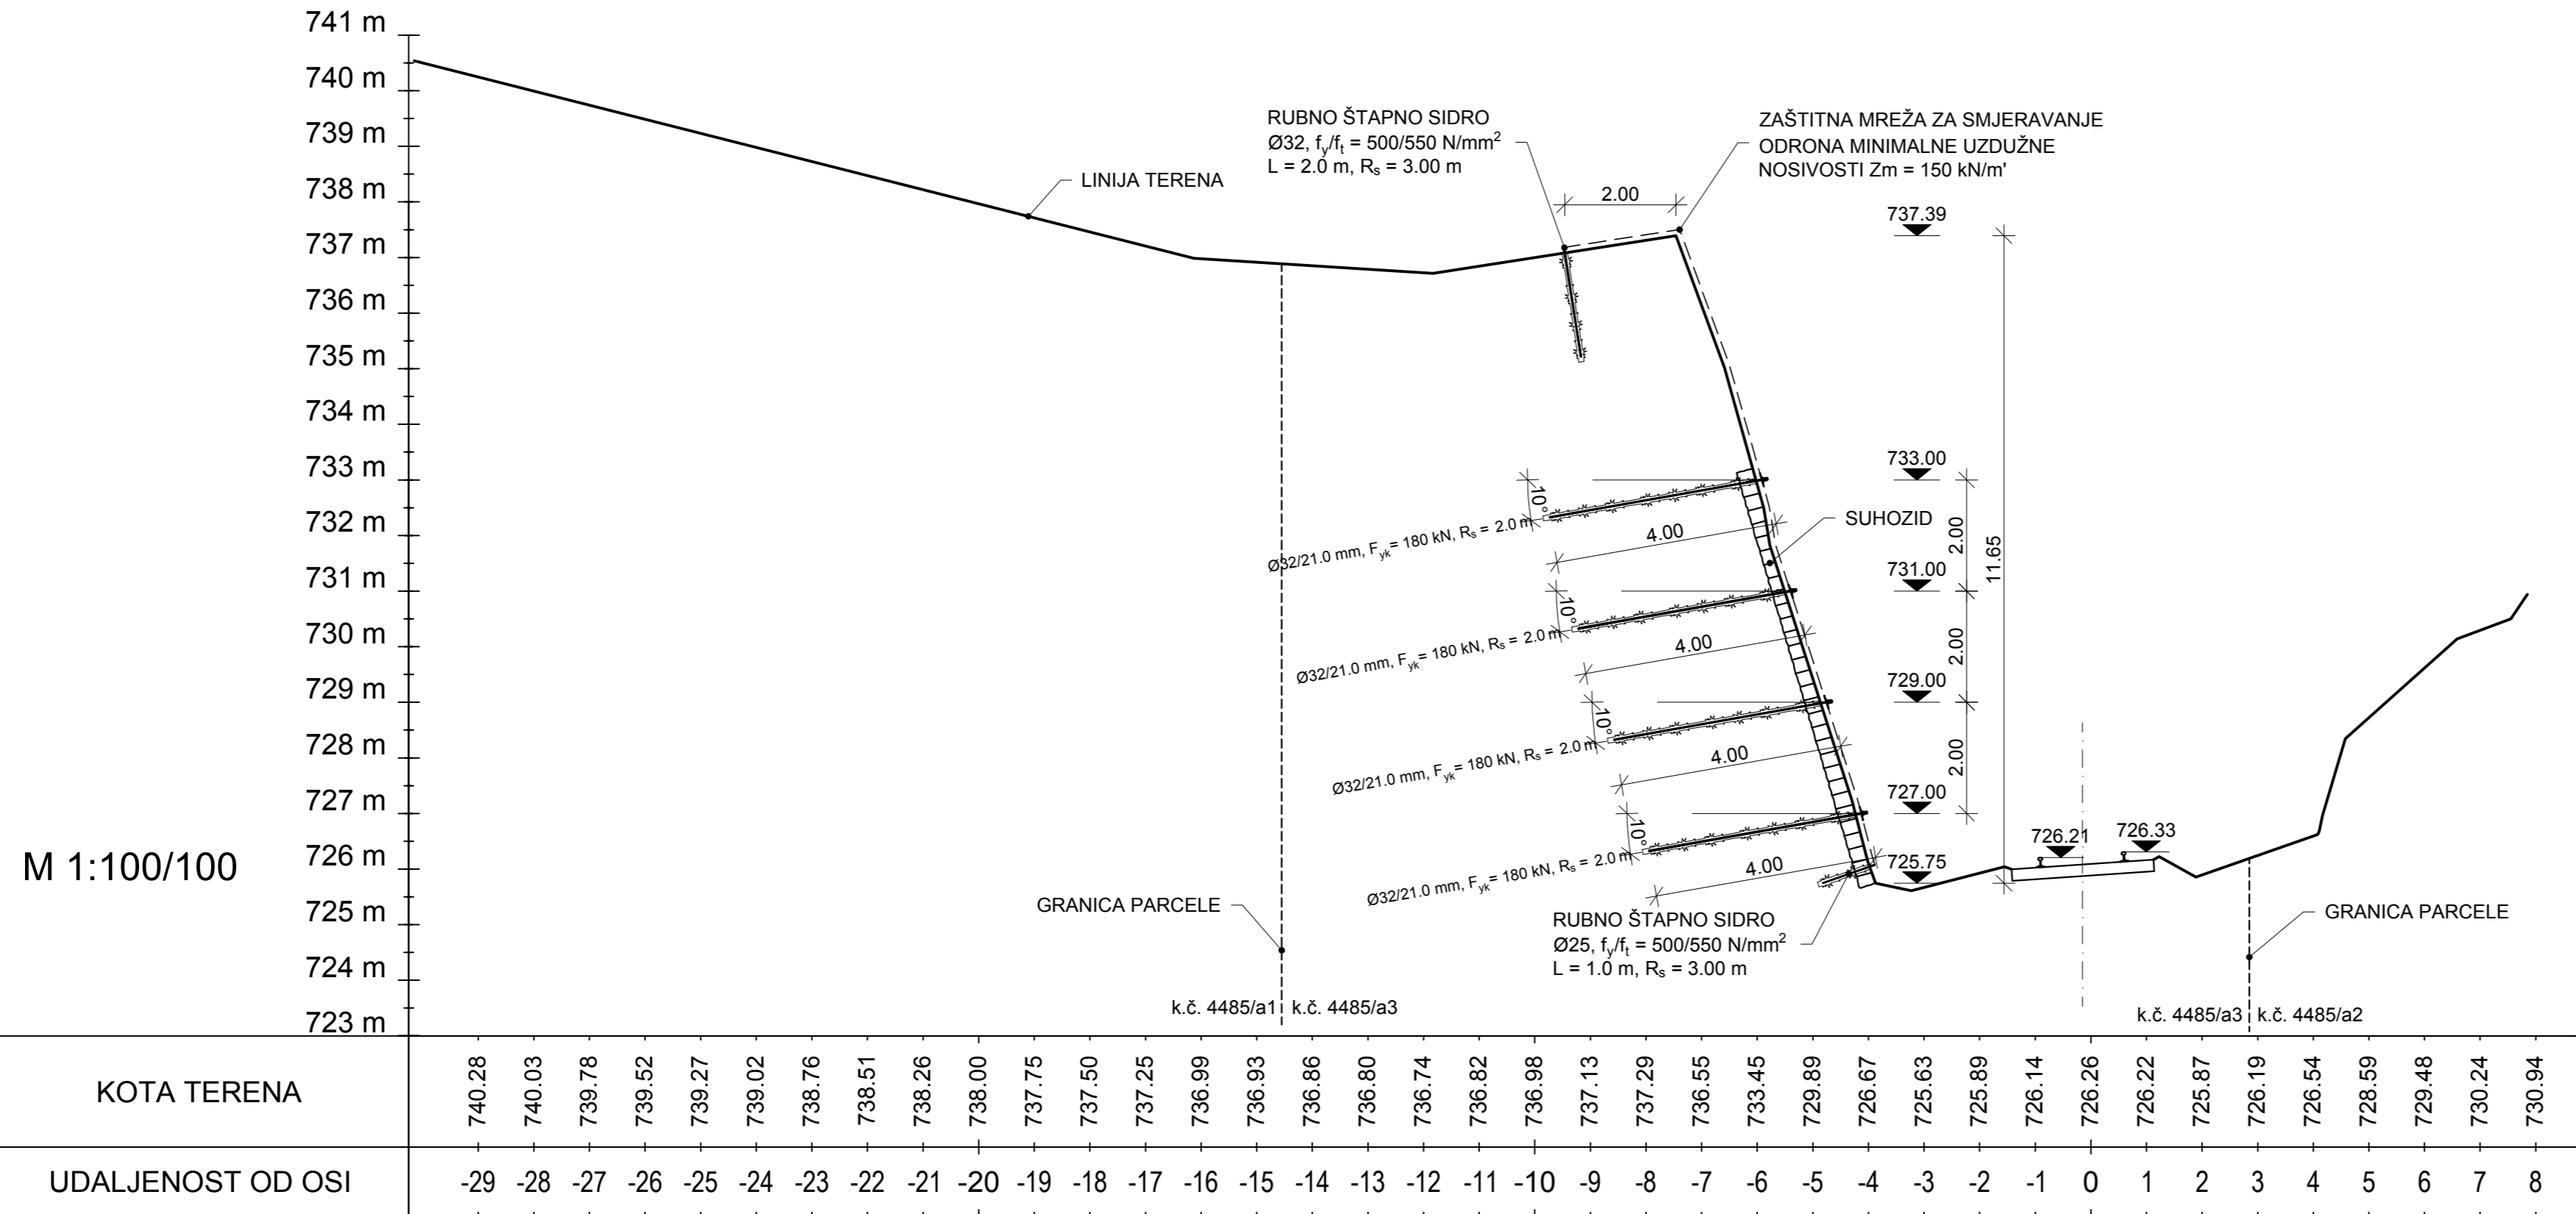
741 m
740 m
739 m
738 m
737 m
736 m
735 m
734 m
733 m
732 m
731 m
730 m
729 m
728 m
727 m
726 m
725 m
724 m
723 m

M 1:100/100

LINIJA TERENA

RUBNO ŠTAPNO SIDRO
Ø32, $f_y/f_t$ = 500/550 N/mm$^2$
L = 2.0 m, $R_s$ = 3.00 m

ZAŠTITNA MREŽA ZA SMJERAVANJE ODRONA MINIMALNE UZDUŽNE NOSIVOSTI Zm = 150 kN/m'

2.00

737.39

733.00
731.00
729.00
727.00
725.75
726.21
726.33

11.65
2.00
2.00
2.00

SUHOZID

10°
Ø32/21.0 mm, $F_{yk}$ = 180 kN, $R_s$ = 2.0 m
4.00
10°
Ø32/21.0 mm, $F_{yk}$ = 180 kN, $R_s$ = 2.0 m
4.00
10°
Ø32/21.0 mm, $F_{yk}$ = 180 kN, $R_s$ = 2.0 m
4.00
10°
Ø32/21.0 mm, $F_{yk}$ = 180 kN, $R_s$ = 2.0 m
4.00

RUBNO ŠTAPNO SIDRO
Ø25, $f_y/f_t$ = 500/550 N/mm$^2$
L = 1.0 m, $R_s$ = 3.00 m

GRANICA PARCELE
k.č. 4485/a1 k.č. 4485/a3

GRANICA PARCELE
k.č. 4485/a3 k.č. 4485/a2

KOTA TERENA
740.28 740.03 739.78 739.52 739.27 739.02 738.76 738.51 738.26 738.00 737.75 737.50 737.25 736.99 736.93 736.86 736.80 736.74 736.82 736.98 737.13 737.29 736.55 733.45 729.89 726.67 725.63 725.89 726.14 726.26 726.22 725.87 726.19 726.54 728.59 729.48 730.24 730.94

UDALJENOST OD OSI
-29 -28 -27 -26 -25 -24 -23 -22 -21 -20 -19 -18 -17 -16 -15 -14 -13 -12 -11 -10 -9 -8 -7 -6 -5 -4 -3 -2 -1 0 1 2 3 4 5 6 7 8